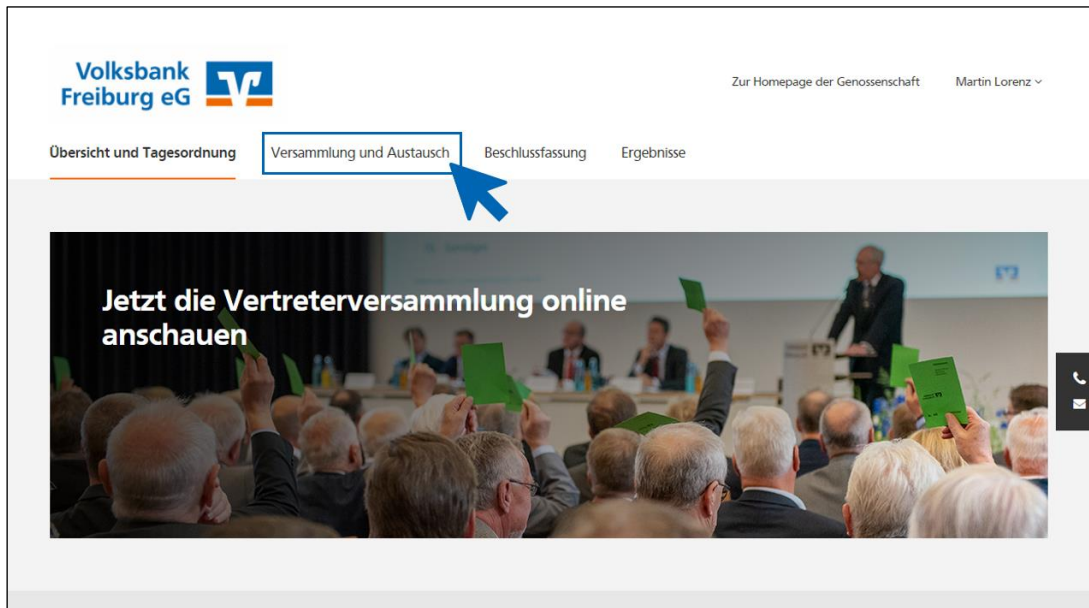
Volksbank Freiburg eG

Zur Homepage der Genossenschaft

Martin Lorenz

Übersicht und Tagesordnung

Versammlung und Austausch

Beschlussfassung

Ergebnisse

Jetzt die Vertreterversammlung online anschauen